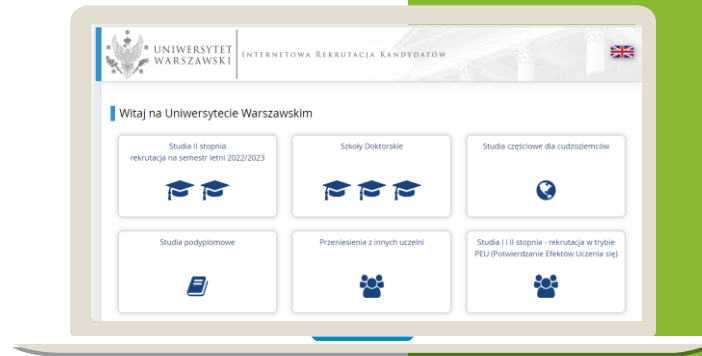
UNIWERSYTET WARSZAWSKI | INTERNETOWA REKRUTACJA KANDYDATÓW

Witaj na Uniwersytecie Warszawskim

Studia II stopnia rekrutacja na semestr letni 2022/2023

Szkoły Doktorskie

Studia częściowe dla cudzoziemców

Studia podyplomowe

Przeniesienia z innych uczelni

Studia I i II stopnia - rekrutacja w trybie PEU (Potwierdzanie Efektów Uczenia się)